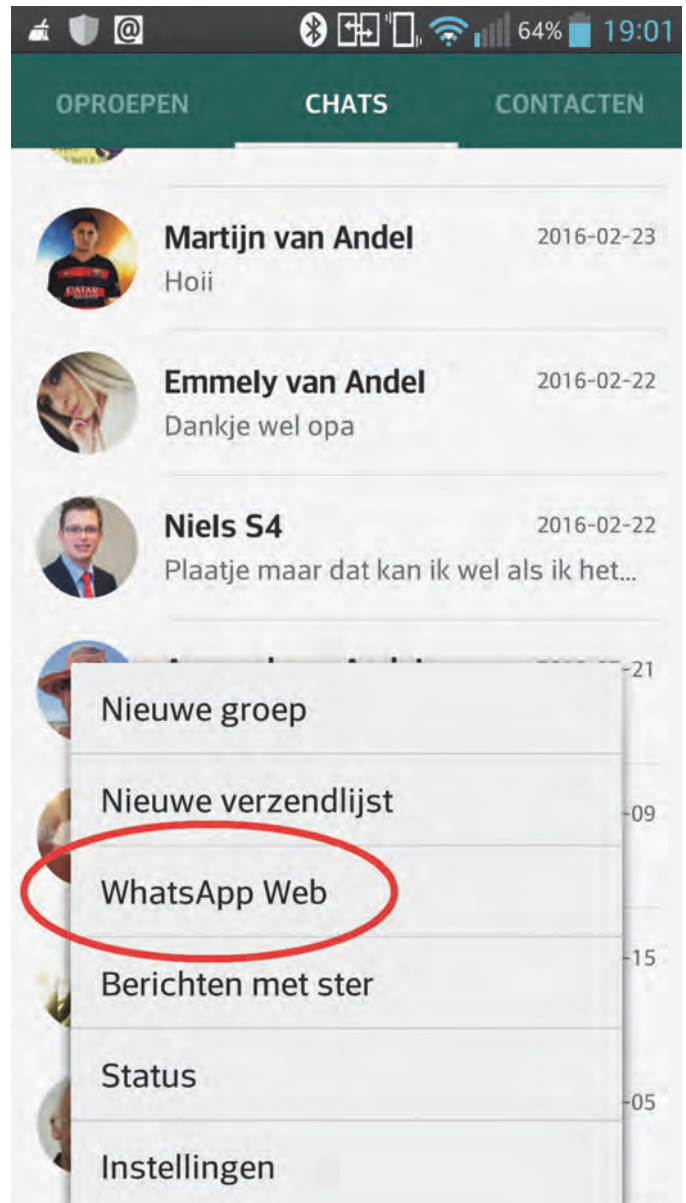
64% 19:01

OPROEPEN CHATS CONTACTEN

Martijn van Andel 2016-02-23
Hoii

Emmely van Andel 2016-02-22
Dankje wel opa

Niels S4 2016-02-22
Plaatje maar dat kan ik wel als ik het...

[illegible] -21

Nieuwe groep

Nieuwe verzendlijst -09

WhatsApp Web

Berichten met ster -15

Status -05

Instellingen